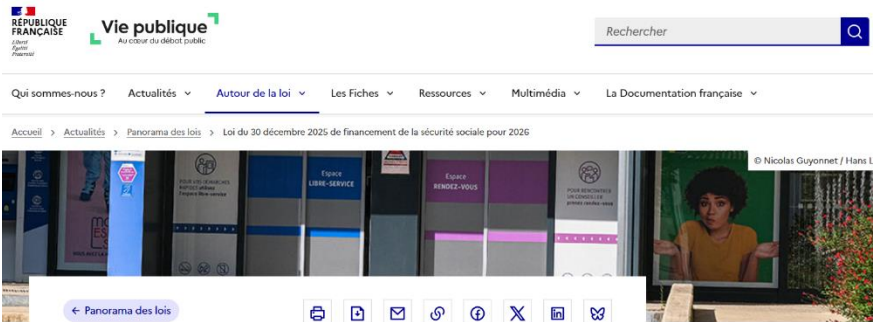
RÉPUBLIQUE FRANÇAISE
Liberté Égalité Fraternité

Vie publique
Au cœur du débat public

Rechercher

Qui sommes-nous ? Actualités Autour de la loi Les Fiches Ressources Multimédia La Documentation française

Accueil > Actualités > Panorama des lois > Loi du 30 décembre 2025 de financement de la sécurité sociale pour 2026

© Nicolas Guyonnet / Hans L

Espace LIBRE-SERVICE

Espace RENDEZ-VOUS

POUR RENCONTRER UN CONSEILLER prenez rendez-vous

← Panorama des lois